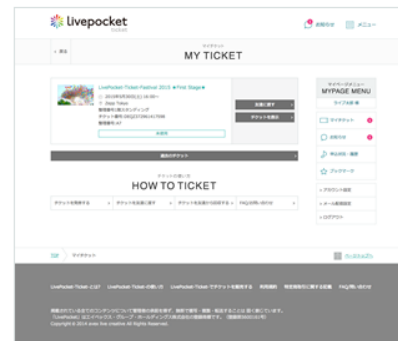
livepocket
ticket

お知らせ　メニュー

< 戻る

マイチケット
MY TICKET

LivePocket-Ticket-Festival 2015 ★First Stage★

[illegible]

お友達に譲る
チケットを表示

過去のチケット

チケットの使い方
HOW TO TICKET

チケットを発券する　チケットを友達に譲る　チケットを友達から受け取る　FAQ/お問い合わせ

マイページメニュー
MYPAGE MENU
ライブ&映画

マイチケット
お知らせ
申込状況・履歴
ウォッチリスト
アカウント設定
メール配信設定
ログアウト

TOP > マイチケット

ページの先頭へ

LivePocket-Ticketとは?　LivePocket-Ticketの使い方　LivePocket-Ticketでチケットを販売する　利用規約　特定商取引に関する記載　FAQ/問い合わせ

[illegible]
Copyright © 2014 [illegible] All Rights Reserved.